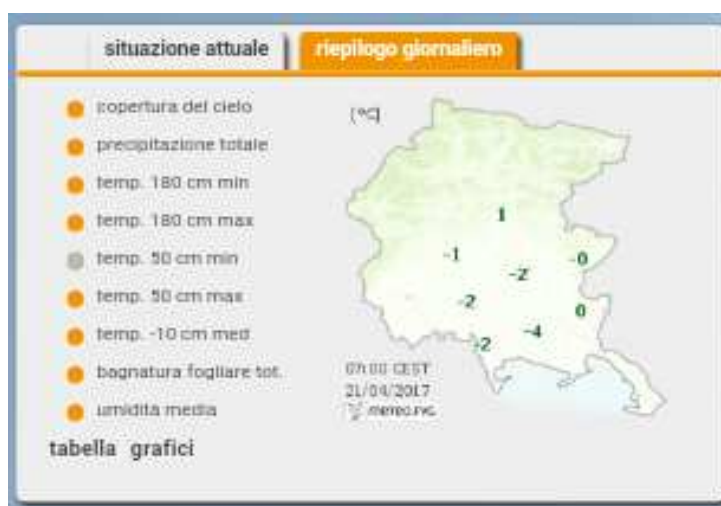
situazione attuale
riepilogo giornaliero

copertura del cielo
precipitazione totale
temp. 180 cm min
temp. 180 cm max
temp. 50 cm min
temp. 50 cm max
temp. -10 cm med
bagnatura fogliare tot.
umidità media

tabella grafici

[°C]

1
-1
-2
-0
-2
0
-4
-2

07:00 CEST
21/04/2017
meteo.fvg